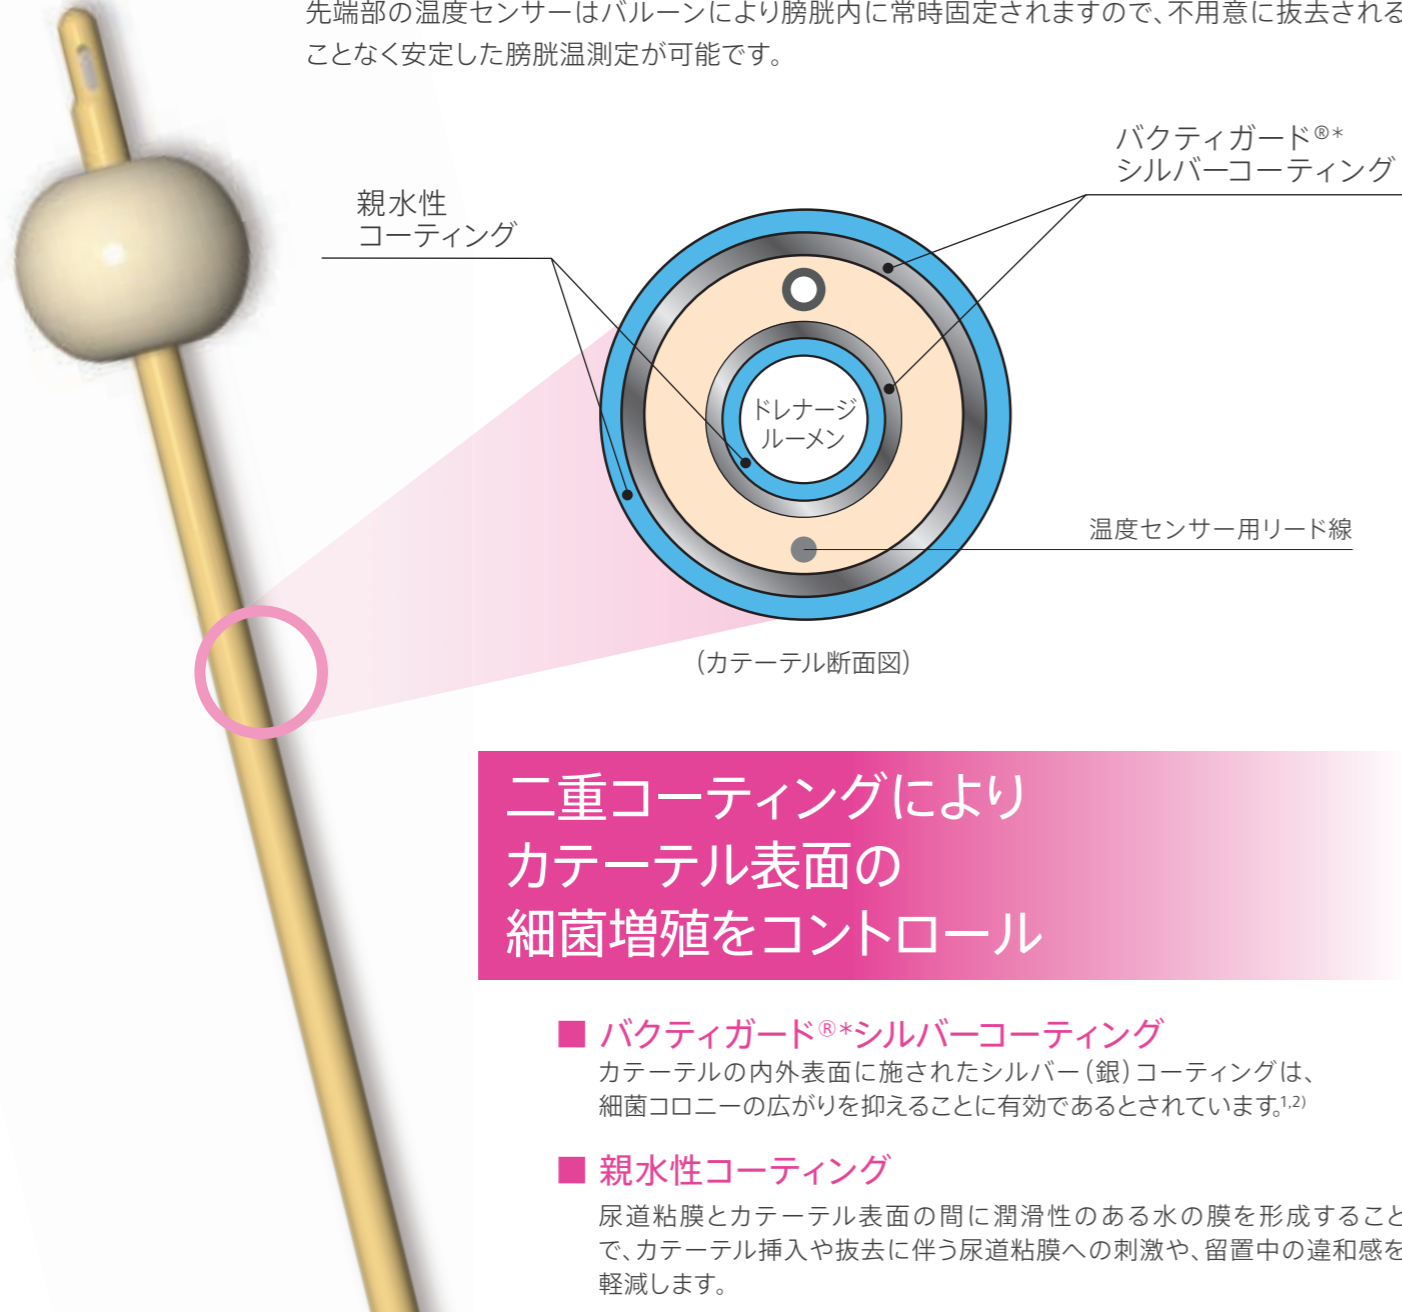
先端部の温度センサーはバルーンにより膀胱内に常時固定されますので、不用意に抜去される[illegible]
ことなく安定した膀胱温測定が可能です。

バクティガード®*
シルバーコーティング

親水性
コーティング

ドレナージ
ルーメン

温度センサー用リード線

（カテーテル断面図）

二重コーティングにより
カテーテル表面の
細菌増殖をコントロール

■ バクティガード®*シルバーコーティング
カテーテルの内外表面に施されたシルバー（銀）コーティングは、細菌コロニーの広がりを抑えることに有効であるとされています。$^{1,2)}$

■ 親水性コーティング
尿道粘膜とカテーテル表面の間に潤滑性のある水の膜を形成すること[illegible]で、カテーテル挿入や抜去に伴う尿道粘膜への刺激や、留置中の違和感を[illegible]軽減します。